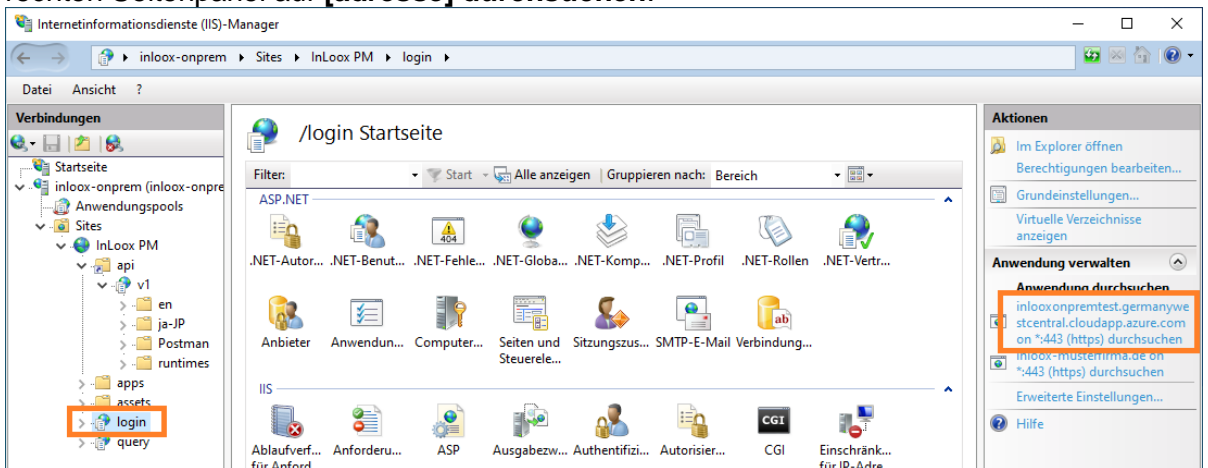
Internetinformationsdienste (IIS)-Manager

inloox-onprem ▸ Sites ▸ InLoox PM ▸ login ▸

Datei Ansicht ?

Verbindungen

Startseite
inloox-onprem (inloox-onpre
Anwendungspools
Sites
InLoox PM
api
v1
en
ja-JP
Postman
runtimes
apps
assets
login
query

/login Startseite

Filter: Start Alle anzeigen Gruppieren nach: Bereich

ASP.NET

.NET-Autor... .NET-Benut... .NET-Fehle... .NET-Globa... .NET-Komp... .NET-Profil .NET-Rollen .NET-Vertr...

Anbieter Anwendun... Computer... Seiten und Steuerele... Sitzungszus... SMTP-E-Mail Verbindung...

IIS

Ablaufverf... für Anford... Anforderu... ASP Ausgabezw... Authentifizi... Autorisier... CGI Einschränk... für IP-Adre...

Aktionen

Im Explorer öffnen
Berechtigungen bearbeiten...
Grundeinstellungen...
Virtuelle Verzeichnisse anzeigen

Anwendung verwalten

Anwendung durchsuchen
inlooxonpremtest.germanywestcentral.cloudapp.azure.com on *:443 (https) durchsuchen
inloox-musterfirma.de on *:443 (https) durchsuchen
Erweiterte Einstellungen...
Hilfe